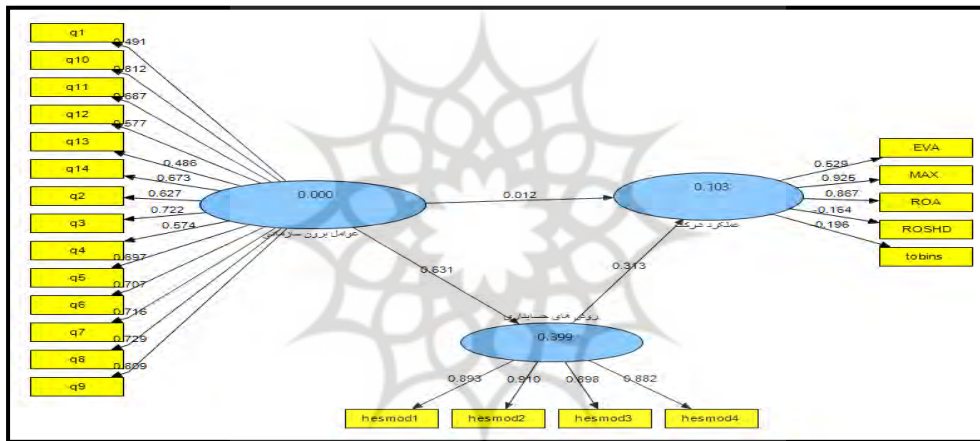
q1
q10
q11
q12
q13
q14
q2
q3
q4
q5
q6
q7
q8
q9

0.491
0.812
0.667
0.577
0.486
0.673
0.627
0.722
0.574
0.697
0.707
0.716
0.729
0.809

0.000
عوامل برون سازمانی

0.012

0.103
عملکرد شرکت

0.529
0.925
0.867
0.164
0.196

EVA
MAX
ROA
ROSHD
tobins

0.631
0.313

رویکرد های حسابداری
0.399

0.893
0.910
0.898
0.882

hesmod1
hesmod2
hesmod3
hesmod4